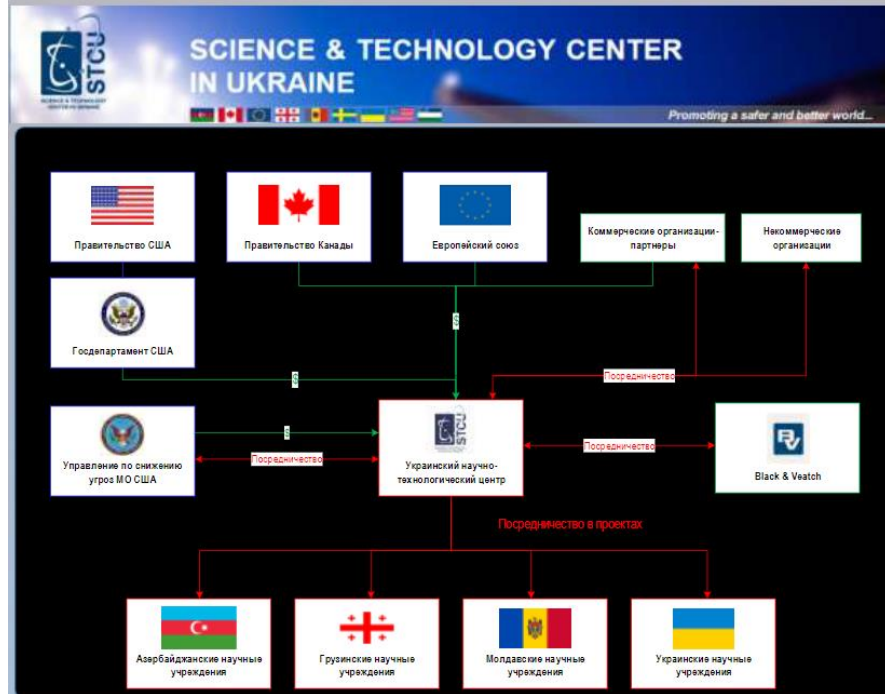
STCU

SCIENCE & TECHNOLOGY CENTER IN UKRAINE

Promoting a safer and better world...

Правительство США

Правительство Канады

Европейский союз

Коммерческие организации-партнеры

Некоммерческие организации

Госдепартамент США

Посредничество

Управление по снижению угроз МО США

Посредничество

Украинский научно-технологический центр

Посредничество

Black & Veatch

Посредничество в проектах

Азербайджанские научные учреждения

Грузинские научные учреждения

Молдавские научные учреждения

Украинские научные учреждения